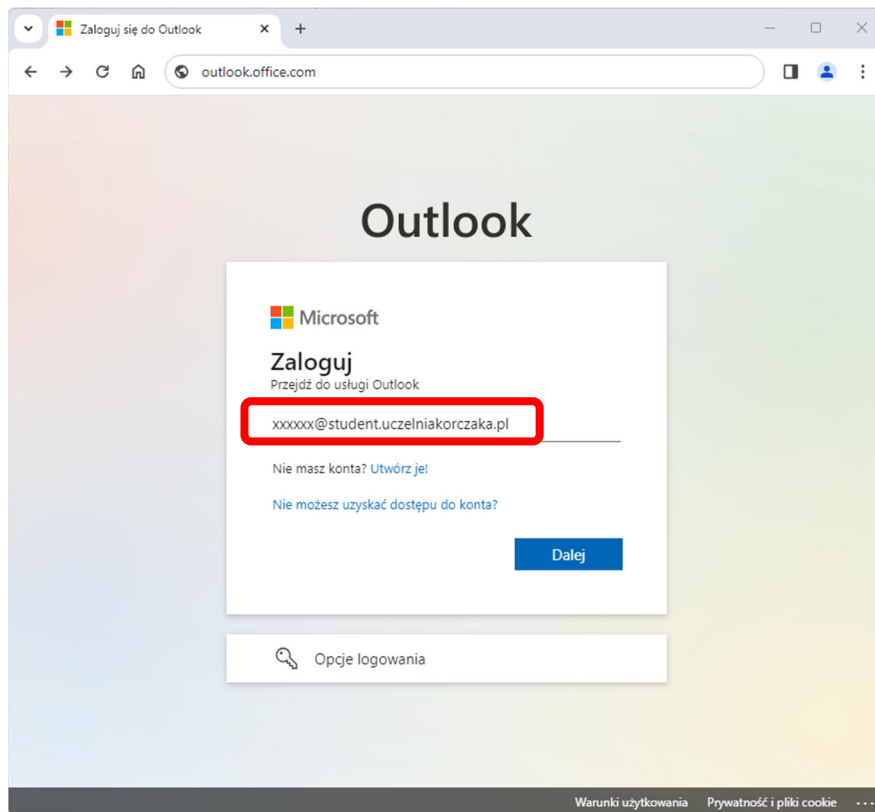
Zaloguj się do Outlook ×

+

outlook.office.com

Outlook

Microsoft

Zaloguj

Przejdź do usługi Outlook

xxxxxx@student.uczelniakorczaka.pl

Nie masz konta? Utwórz je!

Nie możesz uzyskać dostępu do konta?

Dalej

Opcje logowania

Warunki użytkowania Prywatność i pliki cookie ...